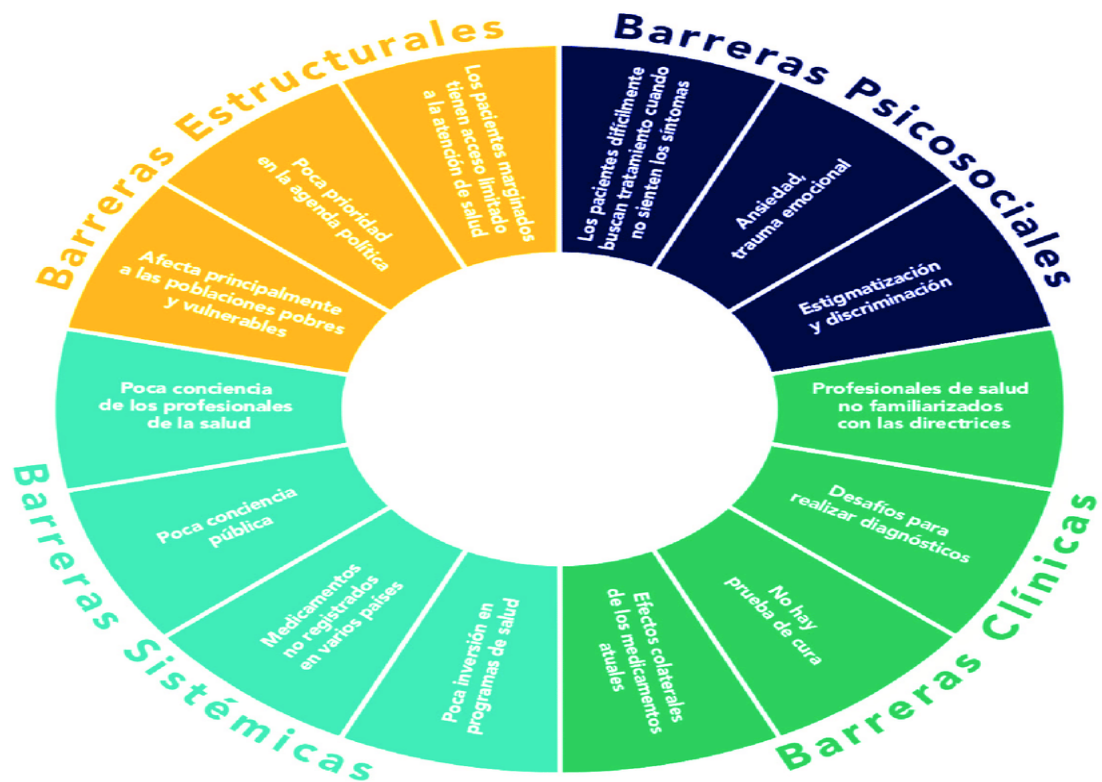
Barreras Estructurales

Los pacientes marginados tienen acceso limitado a la atención de salud

Poca prioridad en la agenda política

Afecta principalmente a las poblaciones pobres y vulnerables

Barreras Psicosociales

Los pacientes difícilmente buscan tratamiento cuando no sienten los síntomas

Ansiedad, trauma emocional

Estigmatización y discriminación

Barreras Clínicas

Profesionales de salud no familiarizados con las directrices

Desafíos para realizar diagnósticos

No hay prueba de cura

Efectos colaterales de los medicamentos atuales

Barreras Sistémicas

Poca inversión en programas de salud

Medicamentos no registrados en varios países

Poca conciencia pública

Poca conciencia de los profesionales de la salud